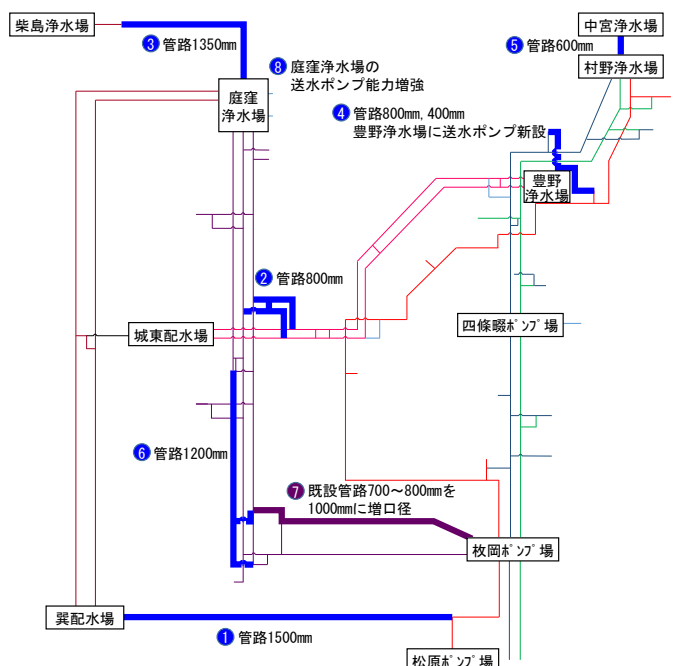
柴島浄水場

3 管路1350mm

8 庭窪浄水場の送水ポンプ能力増強

庭窪浄水場

中宮浄水場

5 管路600mm

村野浄水場

4 管路800mm, 400mm
豊野浄水場に送水ポンプ新設

豊野浄水場

2 管路800mm

城東配水場

四條畷ポンプ場

6 管路1200mm

7 既設管路700～800mmを1000mmに増口径

枚岡ポンプ場

巽配水場

1 管路1500mm

松原ポンプ場